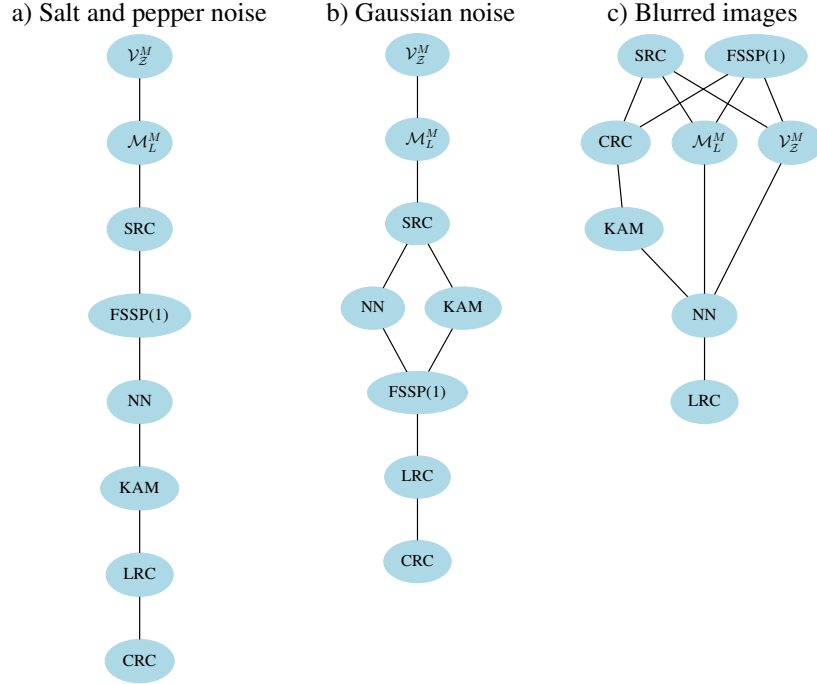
a) Salt and pepper noise

$\mathcal{V}_{\mathcal{Z}}^{M}$

$\mathcal{M}_{L}^{M}$

SRC

FSSP(1)

NN

KAM

LRC

CRC

b) Gaussian noise

$\mathcal{V}_{\mathcal{Z}}^{M}$

$\mathcal{M}_{L}^{M}$

SRC

NN

KAM

FSSP(1)

LRC

CRC

c) Blurred images

SRC

FSSP(1)

CRC

$\mathcal{M}_{L}^{M}$

$\mathcal{V}_{\mathcal{Z}}^{M}$

KAM

NN

LRC